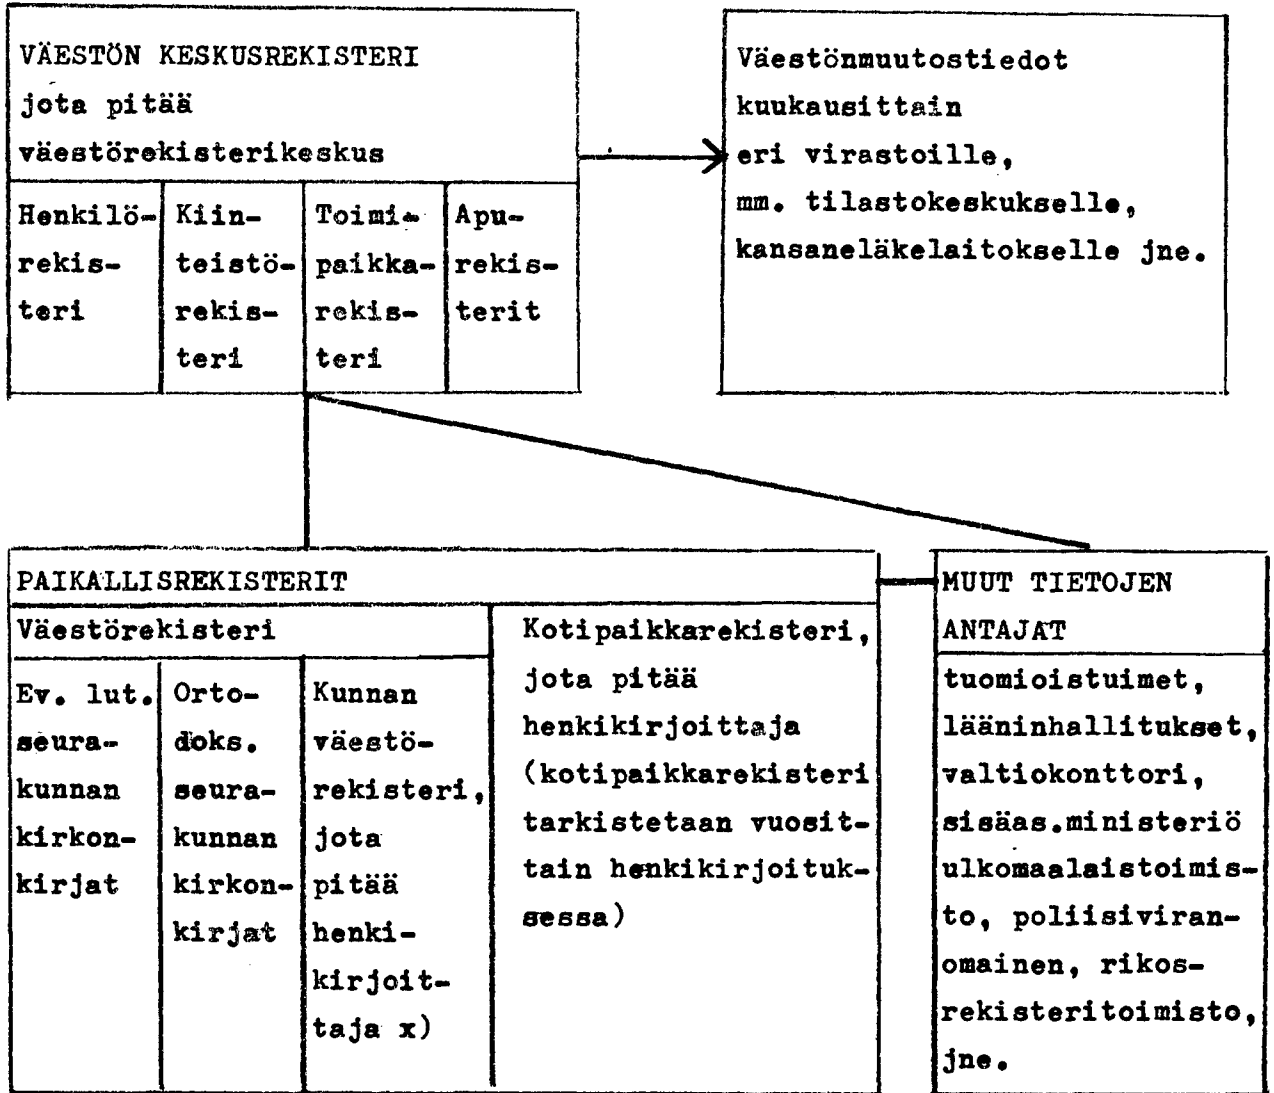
VÄESTÖN KESKUSREKISTERI
jota pitää
väestörekisterikeskus

| Henkilörekisteri | Kiinteistörekisteri | Toimipaikkarekisteri | Apurekisterit |
|---|---|---|---|

Väestönmuutostiedot kuukausittain eri virastoille, mm. tilastokeskukselle, kansaneläkelaitokselle jne.

PAIKALLISREKISTERIT

Väestörekisteri

| Ev. lut. seurakunnan kirkonkirjat | Ortodoks. seurakunnan kirkonkirjat | Kunnan väestörekisteri, jota pitää henkikirjoittaja x) |
|---|---|---|

Kotipaikkarekisteri, jota pitää henkikirjoittaja (kotipaikkarekisteri tarkistetaan vuosittain henkikirjoituksessa)

MUUT TIETOJEN ANTAJAT

tuomioistuimet, lääninhallitukset, valtiokonttori, sisäas.ministeriö ulkomaalaistoimisto, poliisiviranomainen, rikosrekisteritoimisto, jne.